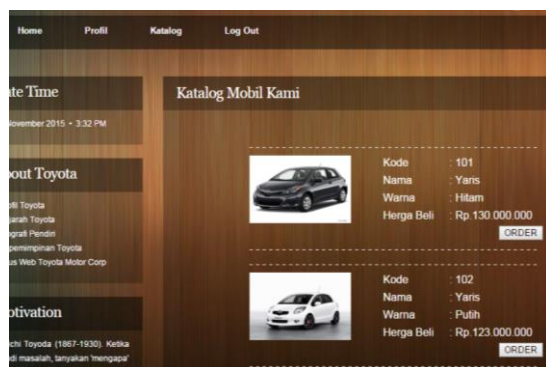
Home Profil Katalog Log Out

ate Time

November 2015 • 3:32 PM

out Toyota

ofil Toyota
jarah Toyota
ografi Pendiri
pemimpinan Toyota
us Web Toyota Motor Corp

otivation

ichi Toyoda (1867-1930). Ketika
di masalah, tanyakan 'mengapa'

Katalog Mobil Kami

Kode : 101
Nama : Yaris
Warna : Hitam
Herga Beli : Rp.130.000.000
ORDER

Kode : 102
Nama : Yaris
Warna : Putih
Herga Beli : Rp.123.000.000
ORDER